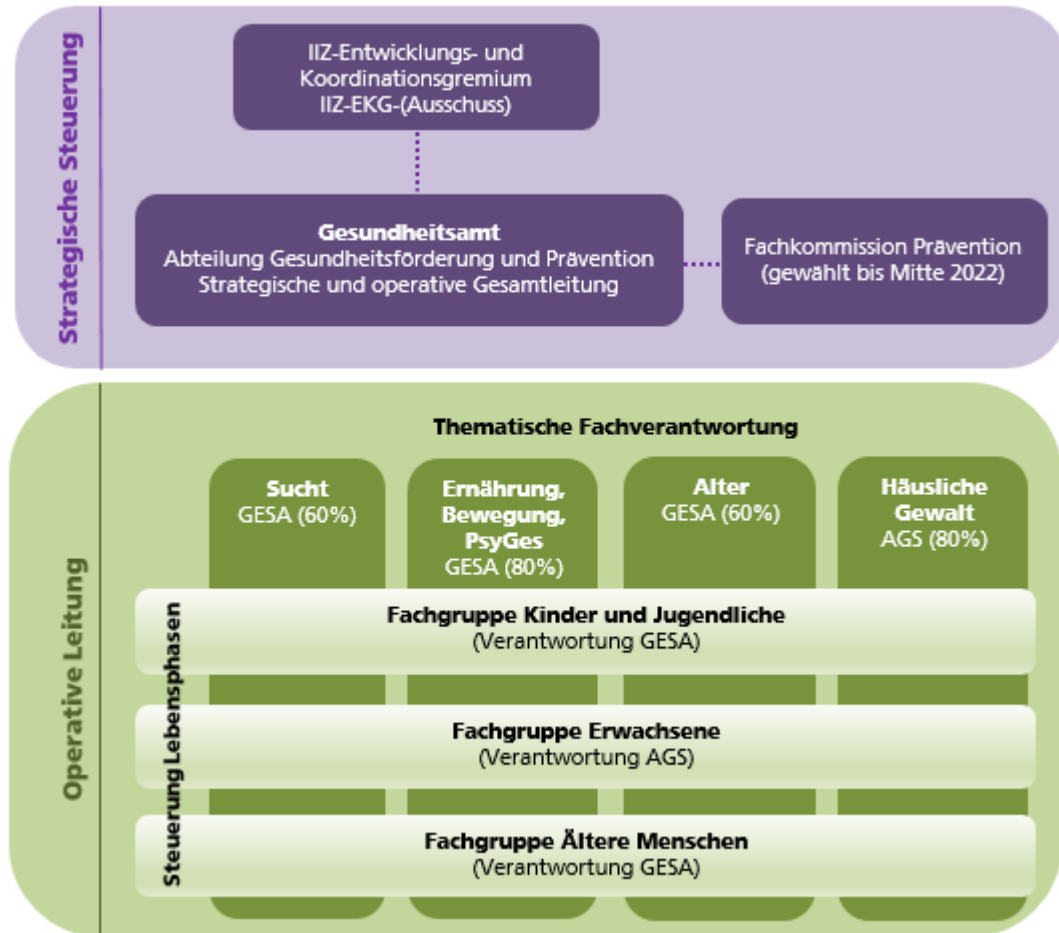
Strategische Steuerung

IIZ-Entwicklungs- und Koordinationsgremium IIZ-EKG-(Ausschuss)

**Gesundheitsamt**
Abteilung Gesundheitsförderung und Prävention
Strategische und operative Gesamtleitung

Fachkommission Prävention (gewählt bis Mitte 2022)

Operative Leitung

**Thematische Fachverantwortung**

**Sucht**
GESA (60%)

**Ernährung, Bewegung, PsyGes**
GESA (80%)

**Alter**
GESA (60%)

**Häusliche Gewalt**
AGS (80%)

Steuerung Lebensphasen

**Fachgruppe Kinder und Jugendliche**
(Verantwortung GESA)

**Fachgruppe Erwachsene**
(Verantwortung AGS)

**Fachgruppe Ältere Menschen**
(Verantwortung GESA)